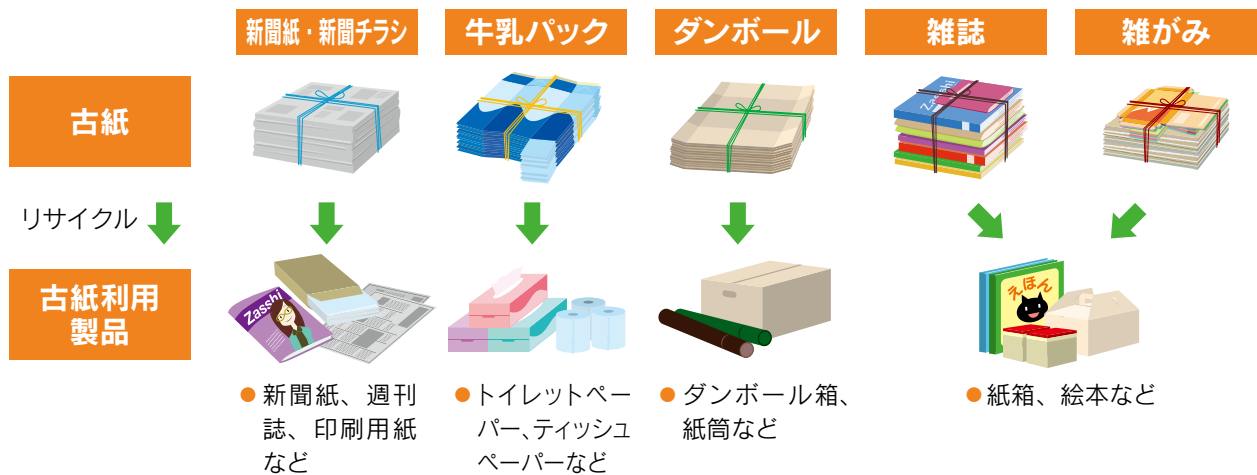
新聞紙・新聞チラシ

牛乳パック

ダンボール

雑誌

雑がみ

古紙

リサイクル

古紙利用製品

Zasshi

えほん

●新聞紙、週刊誌、印刷用紙など

●トイレットペーパー、ティッシュペーパーなど

●ダンボール箱、紙筒など

●紙箱、絵本など